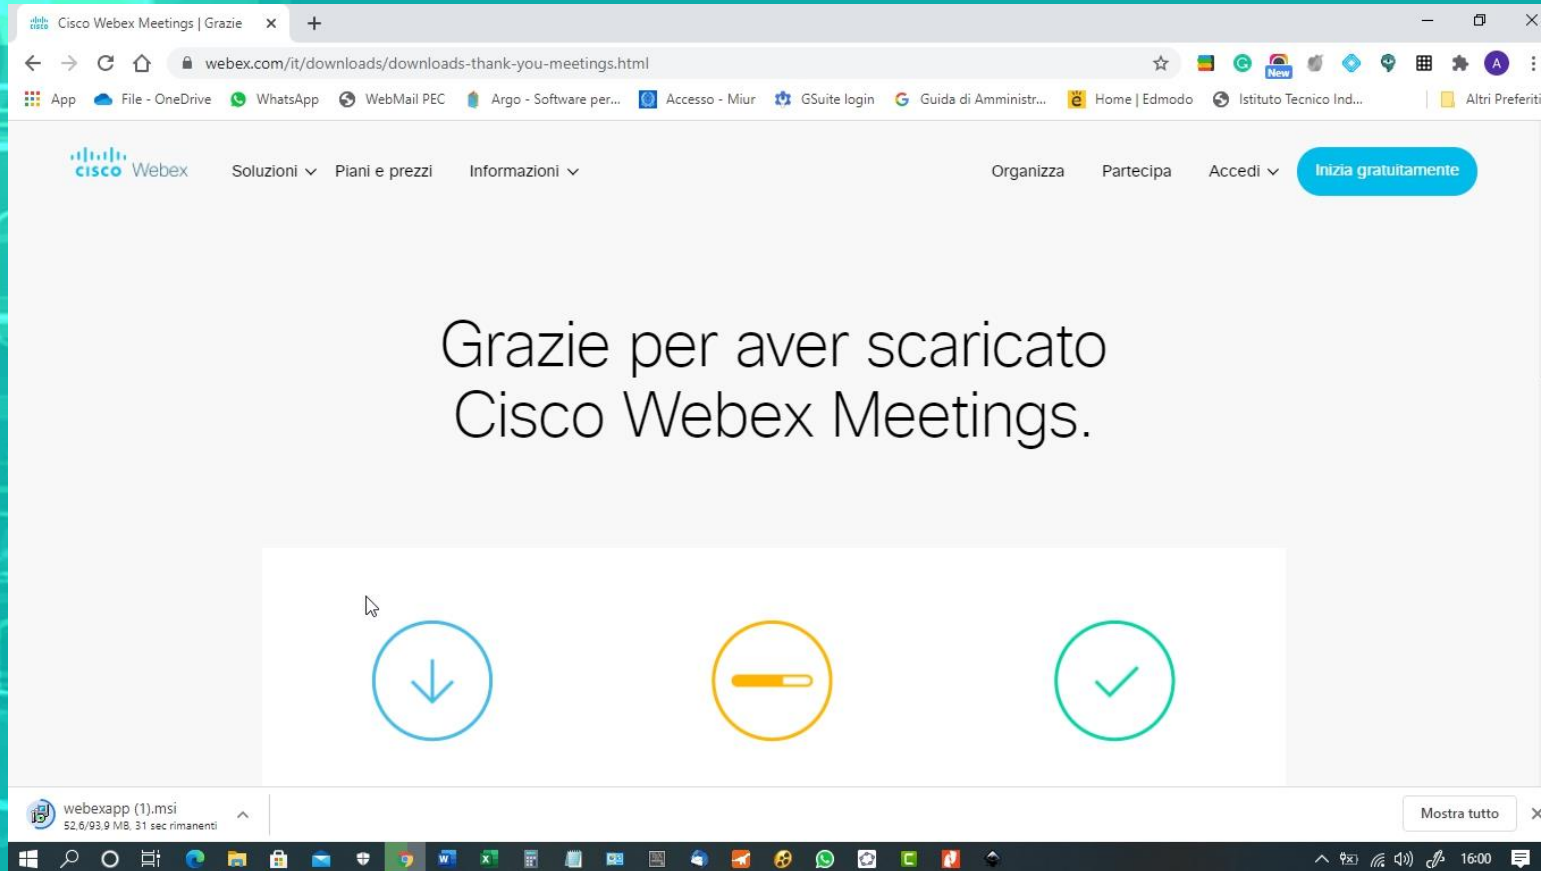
Cisco Webex Meetings | Grazie

webex.com/it/downloads/downloads-thank-you-meetings.html

App File - OneDrive WhatsApp WebMail PEC Argo - Software per... Accesso - Miur GSuite login Guida di Amministr... Home | Edmodo Istituto Tecnico Ind... Altri Preferiti

cisco Webex Soluzioni Piani e prezzi Informazioni Organizza Partecipa Accedi Inizia gratuitamente

Grazie per aver scaricato Cisco Webex Meetings.

webexapp (1).msi
52,6/93,9 MB, 31 sec rimanenti

Mostra tutto

16:00